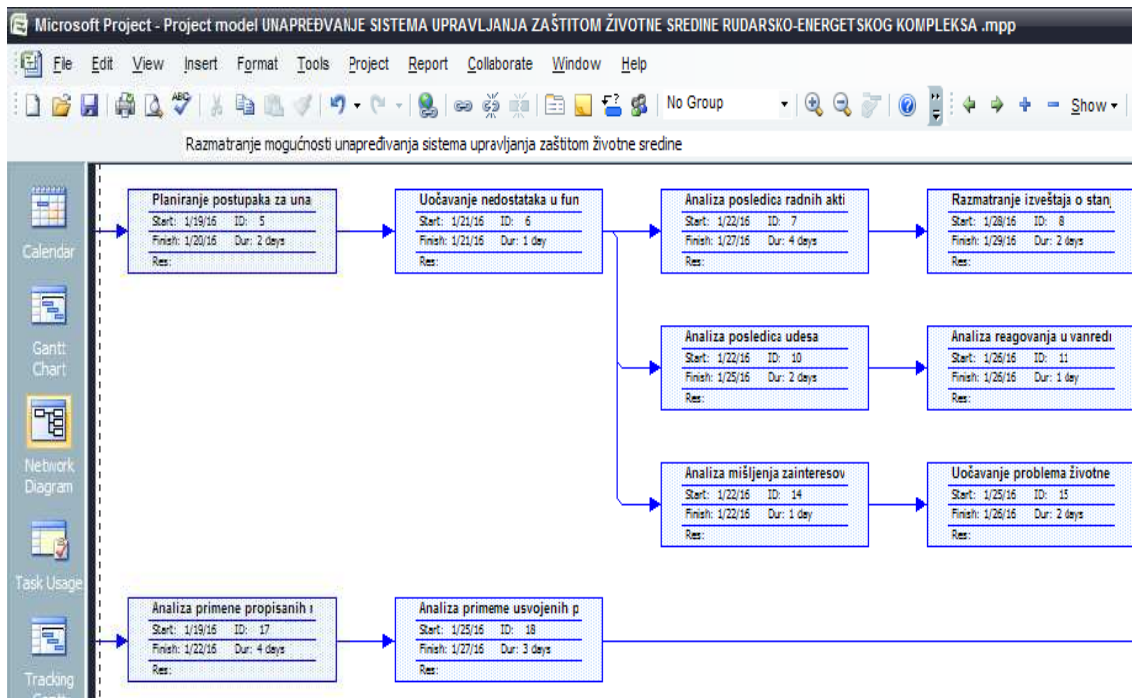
Microsoft Project - Project model UNAPREĐVANJE SISTEMA UPRAVLJANJA ZAŠTITOM ŽIVOTNE SREDINE RUDARSKO-ENERGETSKOG KOMPLEKSA .mpp

File Edit View Insert Format Tools Project Report Collaborate Window Help

No Group Show

Razmatranje mogućnosti unapređivanja sistema upravljanja zaštitom životne sredine

Calendar

Gantt Chart

Network Diagram

Task Usage

Tracking

Planiranje postupaka za una
Start: 1/19/16 ID: 5
Finish: 1/20/16 Dur: 2 days
Res:

Uočavanje nedostataka u fun
Start: 1/21/16 ID: 6
Finish: 1/21/16 Dur: 1 day
Res:

Analiza posledica radnih akti
Start: 1/22/16 ID: 7
Finish: 1/27/16 Dur: 4 days
Res:

Razmatranje izveštaja o stan
Start: 1/28/16 ID: 8
Finish: 1/29/16 Dur: 2 days
Res:

Analiza posledica udesa
Start: 1/22/16 ID: 10
Finish: 1/25/16 Dur: 2 days
Res:

Analiza reagovanja u vanredi
Start: 1/26/16 ID: 11
Finish: 1/26/16 Dur: 1 day
Res:

Analiza mišljenja zainteresov
Start: 1/22/16 ID: 14
Finish: 1/22/16 Dur: 1 day
Res:

Uočavanje problema životne
Start: 1/25/16 ID: 15
Finish: 1/26/16 Dur: 2 days
Res:

Analiza primene propisanih
Start: 1/19/16 ID: 17
Finish: 1/22/16 Dur: 4 days
Res:

Analiza primeme usvojenih p
Start: 1/25/16 ID: 18
Finish: 1/27/16 Dur: 3 days
Res: